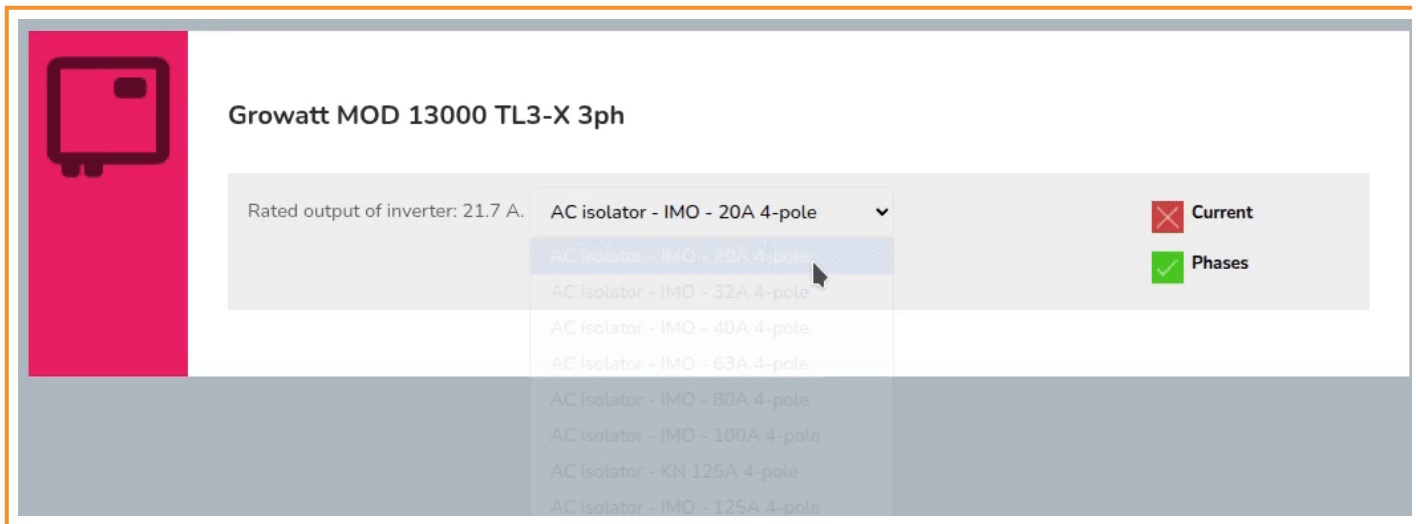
Growatt MOD 13000 TL3-X 3ph

Rated output of inverter: 21.7 A.

AC isolator - IMO - 20A 4-pole

AC isolator - IMO - 20A 4-pole
AC isolator - IMO - 32A 4-pole
AC isolator - IMO - 40A 4-pole
AC isolator - IMO - 63A 4-pole
AC isolator - IMO - 80A 4-pole
AC isolator - IMO - 100A 4-pole
AC isolator - KN 125A 4-pole
AC isolator - IMO - 125A 4-pole

Current

Phases